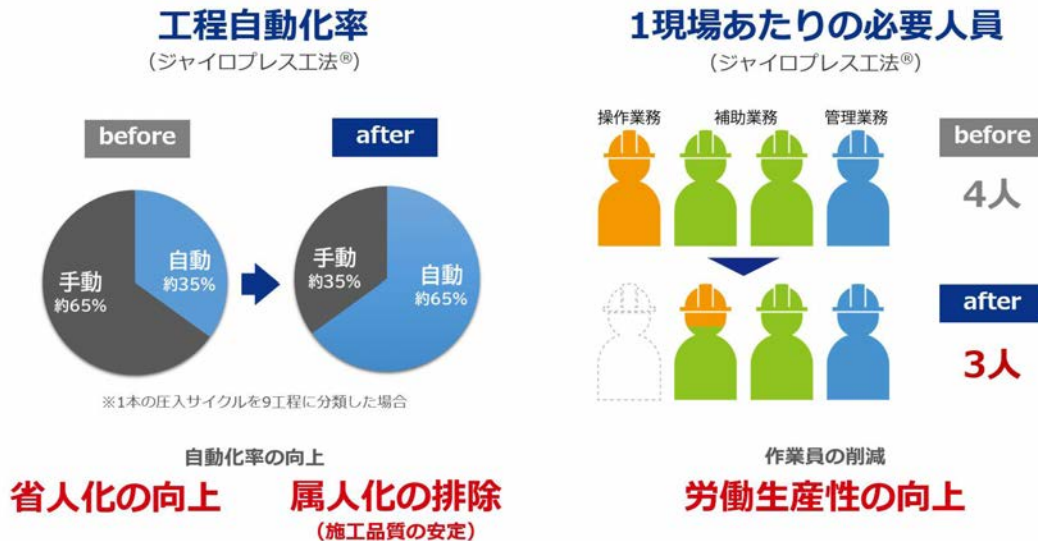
工程自動化率
（ジャイロプレス工法®）

before

after

手動
約65%

自動
約35%

手動
約35%

自動
約65%

※1本の圧入サイクルを9工程に分類した場合

自動化率の向上

省人化の向上

属人化の排除
（施工品質の安定）

1現場あたりの必要人員
（ジャイロプレス工法®）

操作業務

補助業務

管理業務

before
4人

after
3人

作業員の削減

労働生産性の向上